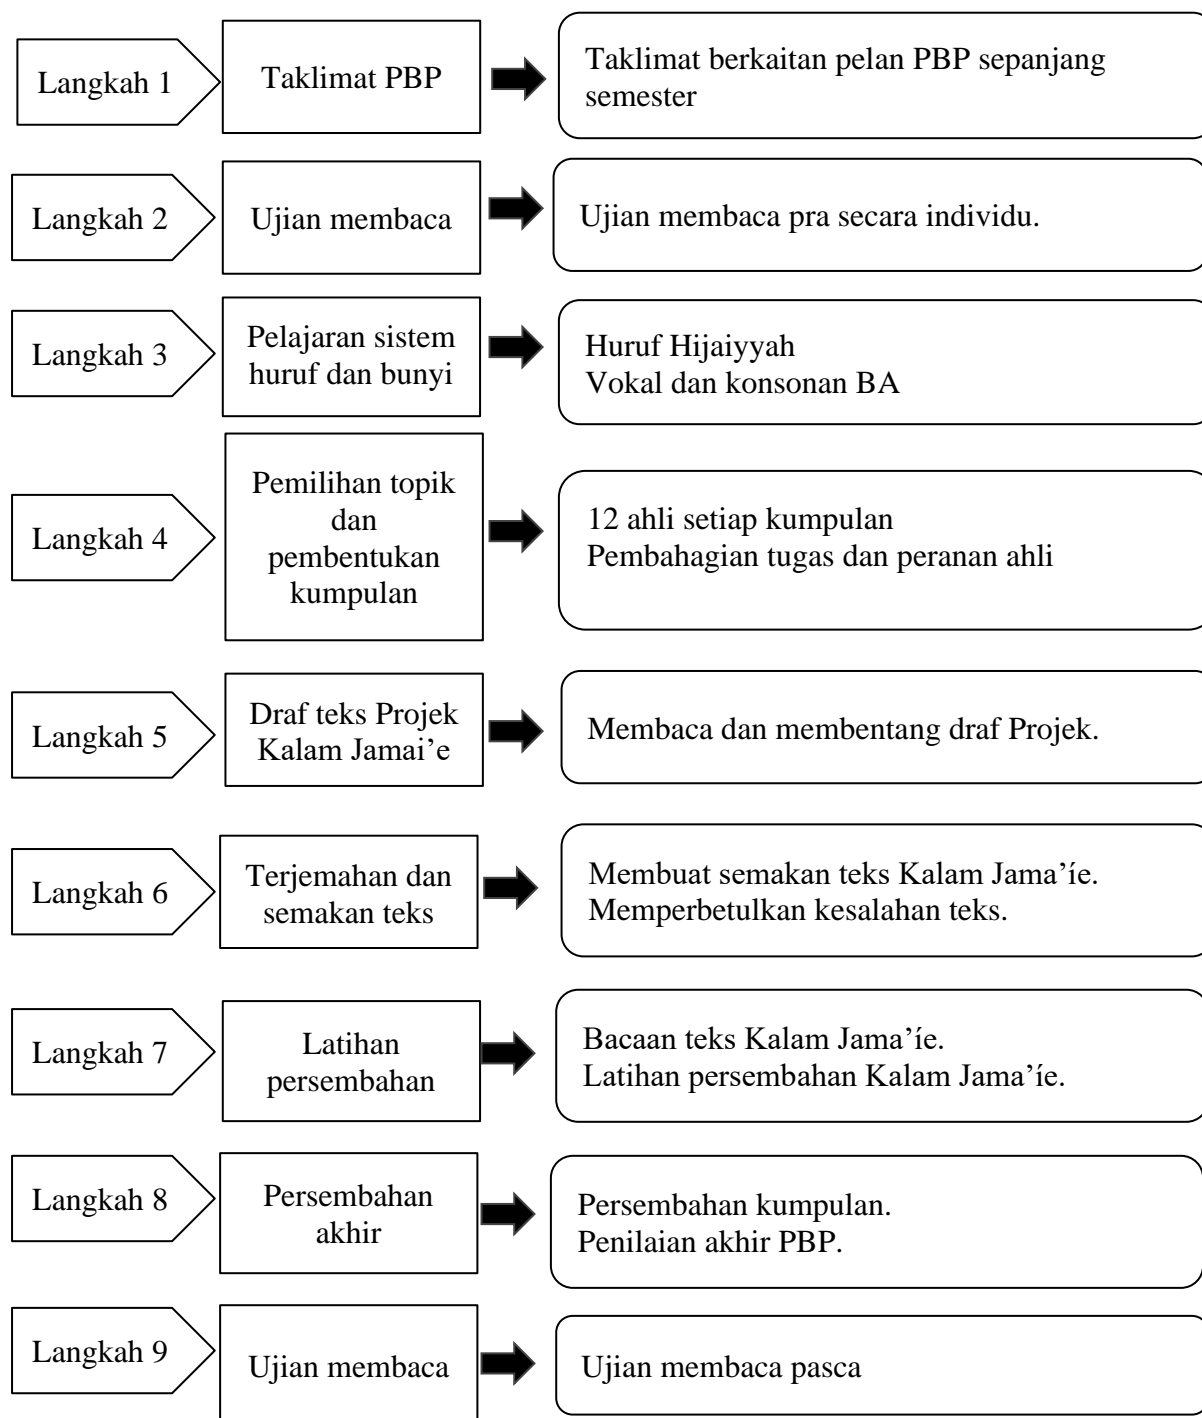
Langkah 1

Taklimat PBP

Taklimat berkaitan pelan PBP sepanjang semester

Langkah 2

Ujian membaca

Ujian membaca pra secara individu.

Langkah 3

Pelajaran sistem huruf dan bunyi

Huruf Hijaiyyah
Vokal dan konsonan BA

Langkah 4

Pemilihan topik dan pembentukan kumpulan

12 ahli setiap kumpulan
Pembahagian tugas dan peranan ahli

Langkah 5

Draf teks Projek Kalam Jamai'e

Membaca dan membentang draf Projek.

Langkah 6

Terjemahan dan semakan teks

Membuat semakan teks Kalam Jama'íe.
Memperbetulkan kesalahan teks.

Langkah 7

Latihan persembahan

Bacaan teks Kalam Jama'íe.
Latihan persembahan Kalam Jama'íe.

Langkah 8

Persembahan akhir

Persembahan kumpulan.
Penilaian akhir PBP.

Langkah 9

Ujian membaca

Ujian membaca pasca